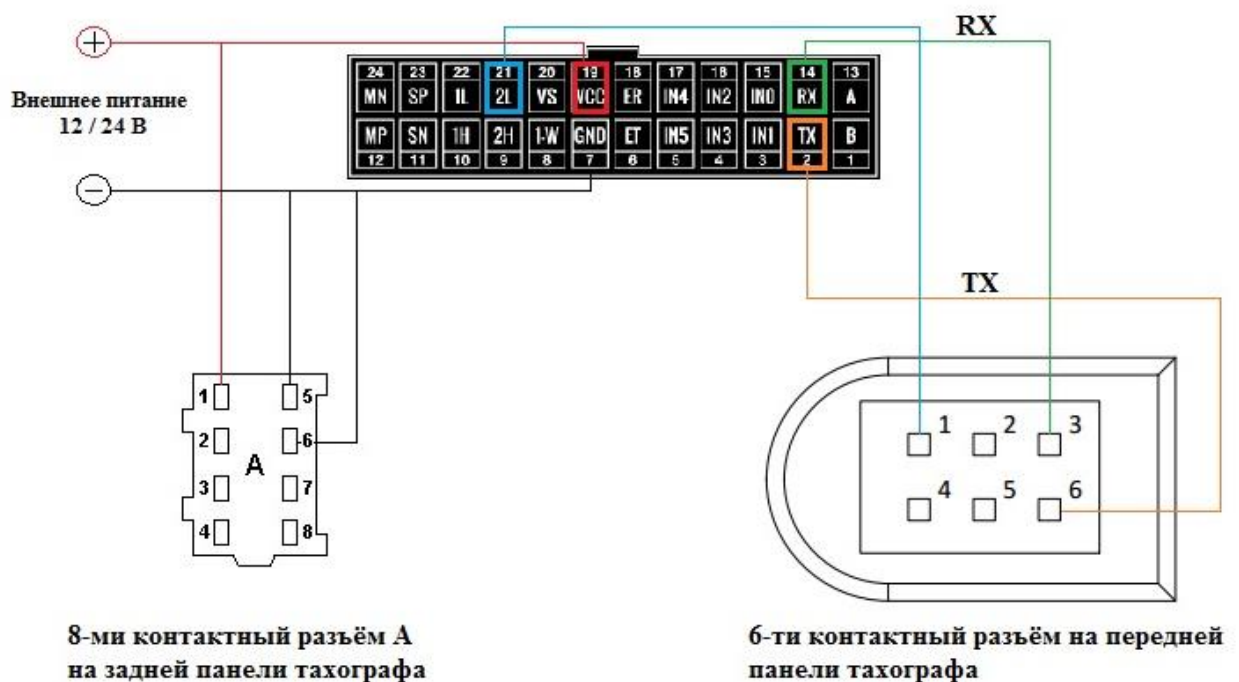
+

Внешнее питание
12 / 24 В

−

RX

| 24 MN | 23 SP | 22 IL | 21 2L | 20 VS | 19 VCC | 18 ER | 17 IN4 | 16 IN2 | 15 IN0 | 14 RX | 13 A |
|---|---|---|---|---|---|---|---|---|---|---|---|
| MP 12 | SN 11 | 1H 10 | 2H 9 | 1-W 8 | GND 7 | ET 6 | IN5 5 | IN3 4 | IN1 3 | TX 2 | B 1 |

TX

1 5
2 6
A
3 7
4 8

1 2 3
4 5 6

8-ми контактный разъём А на задней панели тахографа

6-ти контактный разъём на передней панели тахографа